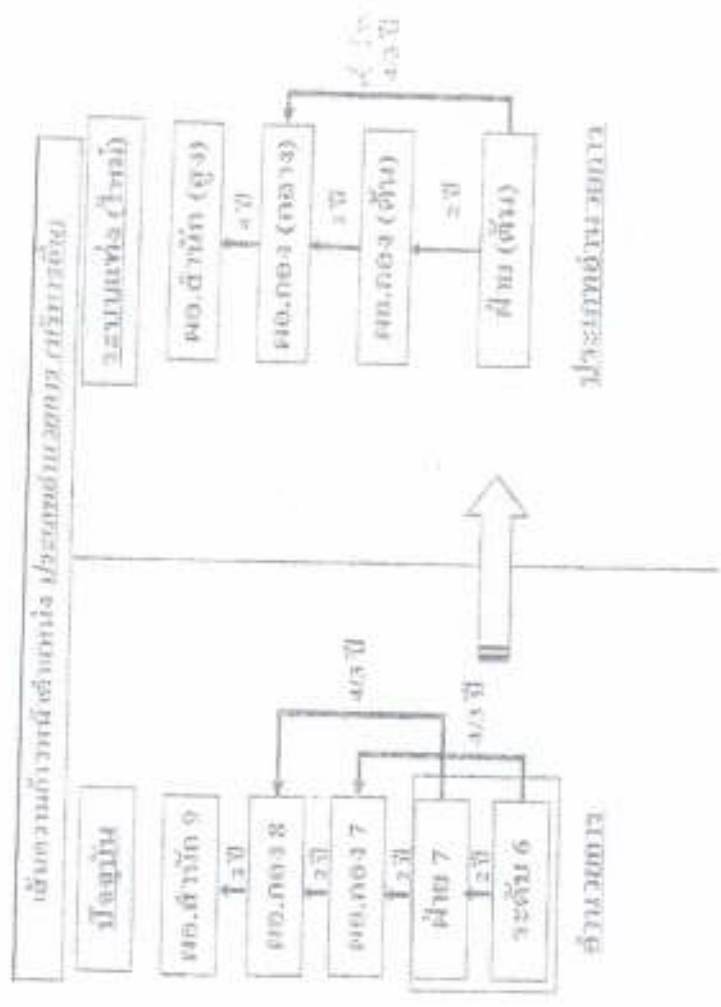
เส้นทางก้าวหน้าสายงานบุคลากรทางการศึกษา

ปัจจุบัน

ระบบแท่ง (ใหม่)

ผอ.สำนัก 9

ผอ.กอง 8

ผอ.กอง 7

หัวหน้า 7

ระดับ 6

2 ปี

2 ปี

2 ปี

2 ปี

ปี 1/2

ปี 1/2

สายงานหลัก

ผอ.สำนัก (สูง)

ผอ.กอง (สูง)

ผอ.กอง (ต้น)

หัวหน้า (ต้น)

ปี 2

ปี 2

ปี 2

ปี 1/2

ประเภทอำนวยการ